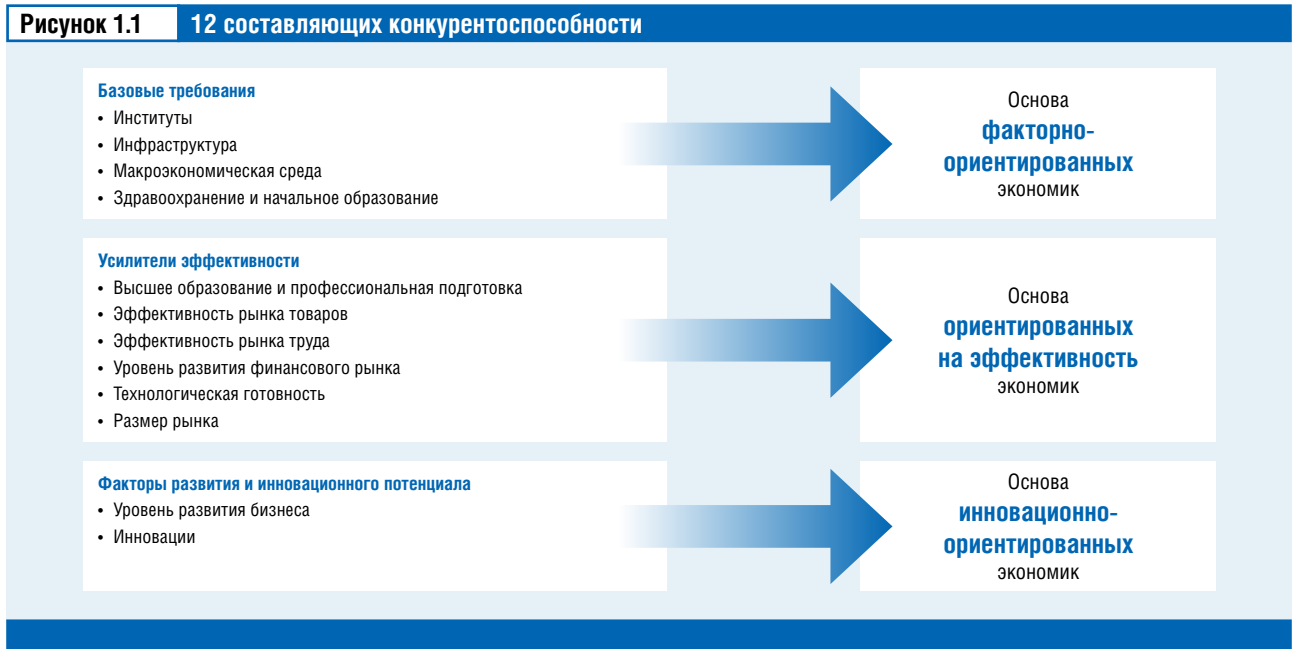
Рисунок 1.1 12 составляющих конкурентоспособности

Базовые требования
• Институты
• Инфраструктура
• Макроэкономическая среда
• Здравоохранение и начальное образование

Основа факторно-ориентированных экономик

Усилители эффективности
• Высшее образование и профессиональная подготовка
• Эффективность рынка товаров
• Эффективность рынка труда
• Уровень развития финансового рынка
• Технологическая готовность
• Размер рынка

Основа ориентированных на эффективность экономик

Факторы развития и инновационного потенциала
• Уровень развития бизнеса
• Инновации

Основа инновационно-ориентированных экономик